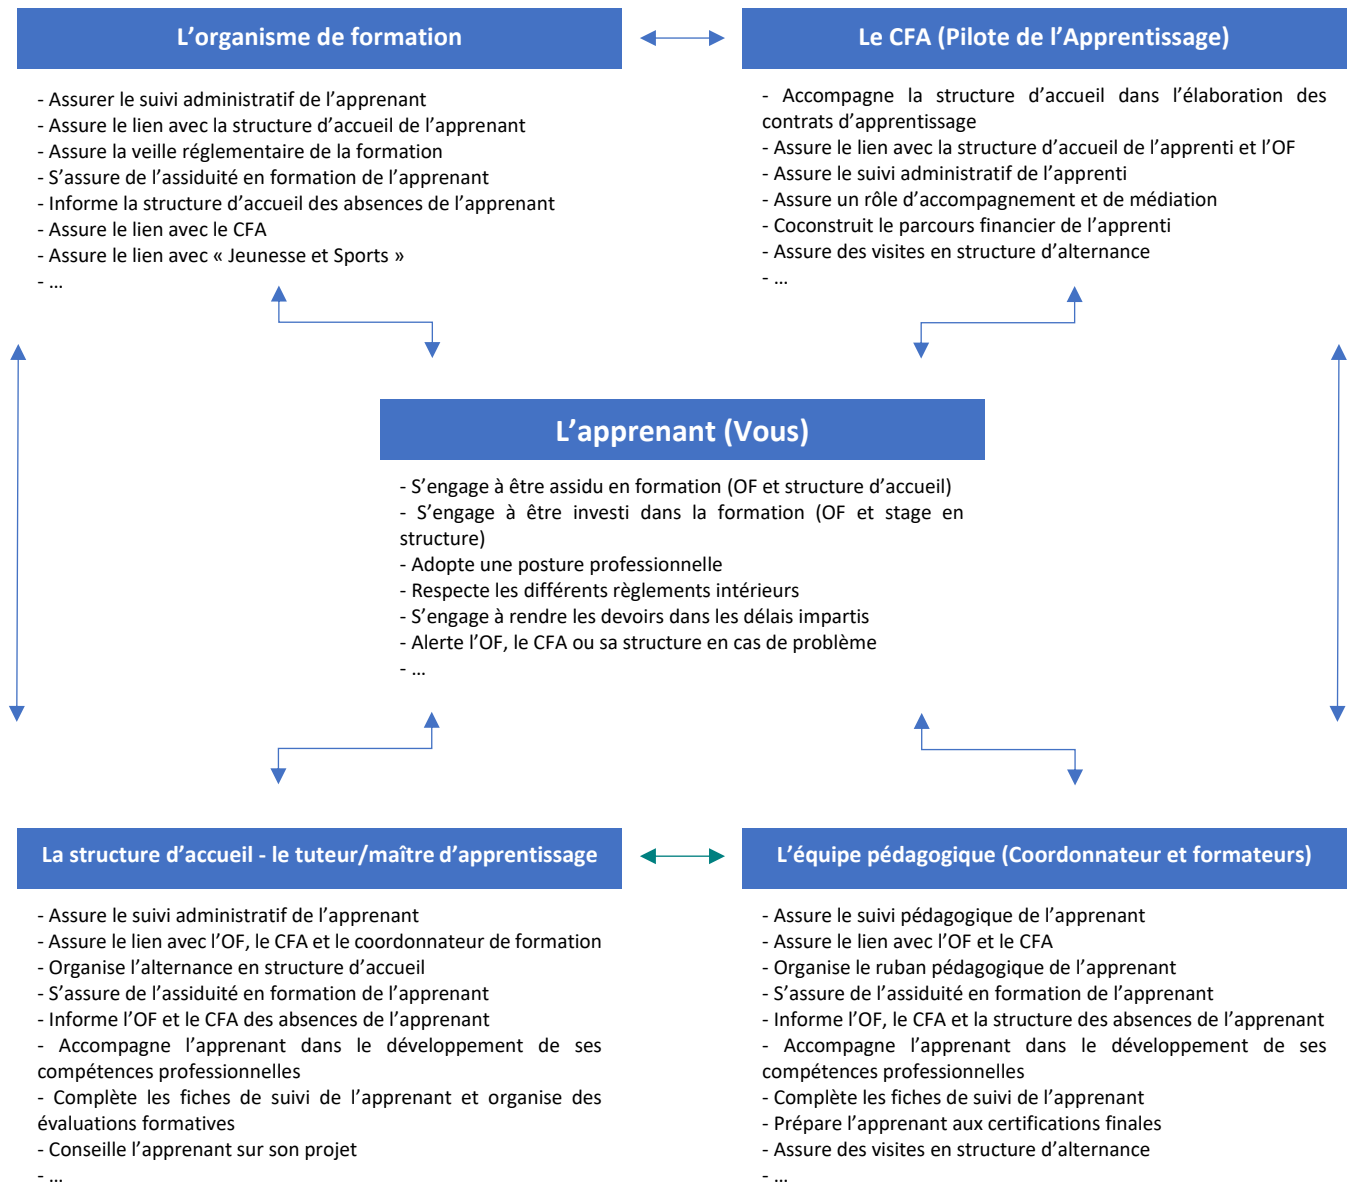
L’organisme de formation

- Assurer le suivi administratif de l’apprenant
- Assure le lien avec la structure d’accueil de l’apprenant
- Assure la veille réglementaire de la formation
- S’assure de l’assiduité en formation de l’apprenant
- Informe la structure d’accueil des absences de l’apprenant
- Assure le lien avec le CFA
- Assure le lien avec « Jeunesse et Sports »
- …

Le CFA (Pilote de l’Apprentissage)

- Accompagne la structure d’accueil dans l’élaboration des contrats d’apprentissage
- Assure le lien avec la structure d’accueil de l’apprenti et l’OF
- Assure le suivi administratif de l’apprenti
- Assure un rôle d’accompagnement et de médiation
- Coconstruit le parcours financier de l’apprenti
- Assure des visites en structure d’alternance
- …

L’apprenant (Vous)

- S’engage à être assidu en formation (OF et structure d’accueil)
- S’engage à être investi dans la formation (OF et stage en structure)
- Adopte une posture professionnelle
- Respecte les différents règlements intérieurs
- S’engage à rendre les devoirs dans les délais impartis
- Alerte l’OF, le CFA ou sa structure en cas de problème
- …

La structure d’accueil - le tuteur/maître d’apprentissage

- Assure le suivi administratif de l’apprenant
- Assure le lien avec l’OF, le CFA et le coordonnateur de formation
- Organise l’alternance en structure d’accueil
- S’assure de l’assiduité en formation de l’apprenant
- Informe l’OF et le CFA des absences de l’apprenant
- Accompagne l’apprenant dans le développement de ses compétences professionnelles
- Complète les fiches de suivi de l’apprenant et organise des évaluations formatives
- Conseille l’apprenant sur son projet
- …

L’équipe pédagogique (Coordonnateur et formateurs)

- Assure le suivi pédagogique de l’apprenant
- Assure le lien avec l’OF et le CFA
- Organise le ruban pédagogique de l’apprenant
- S’assure de l’assiduité en formation de l’apprenant
- Informe l’OF, le CFA et la structure des absences de l’apprenant
- Accompagne l’apprenant dans le développement de ses compétences professionnelles
- Complète les fiches de suivi de l’apprenant
- Prépare l’apprenant aux certifications finales
- Assure des visites en structure d’alternance
- …